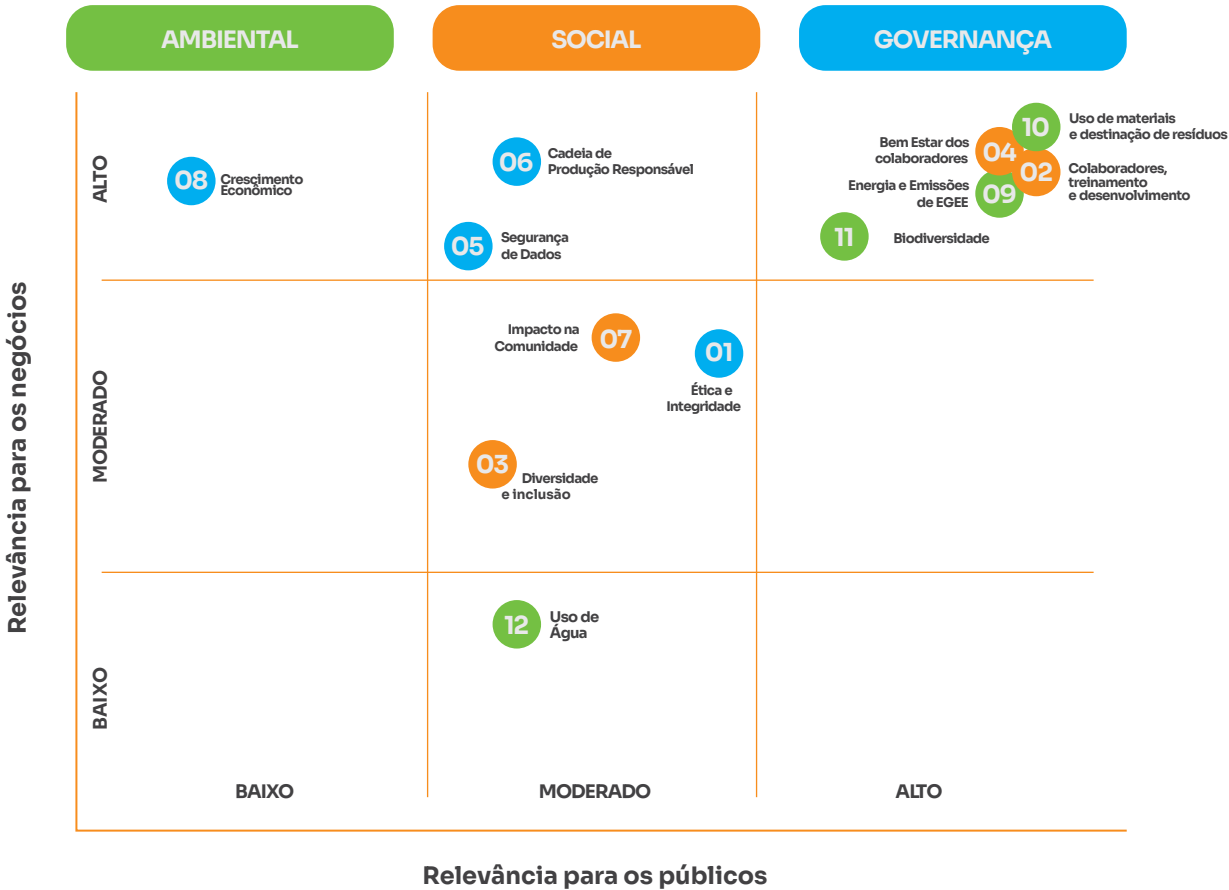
AMBIENTAL

SOCIAL

GOVERNANÇA

Relevância para os negócios

ALTO

08 Crescimento Econômico

06 Cadeia de Produção Responsável

05 Segurança de Dados

Bem Estar dos colaboradores 04

10 Uso de materiais e destinação de resíduos

02 Colaboradores, treinamento e desenvolvimento

Energia e Emissões de EGEE 09

11 Biodiversidade

MODERADO

Impacto na Comunidade 07

01 Ética e Integridade

03 Diversidade e inclusão

BAIXO

12 Uso de Água

BAIXO

MODERADO

ALTO

Relevância para os públicos